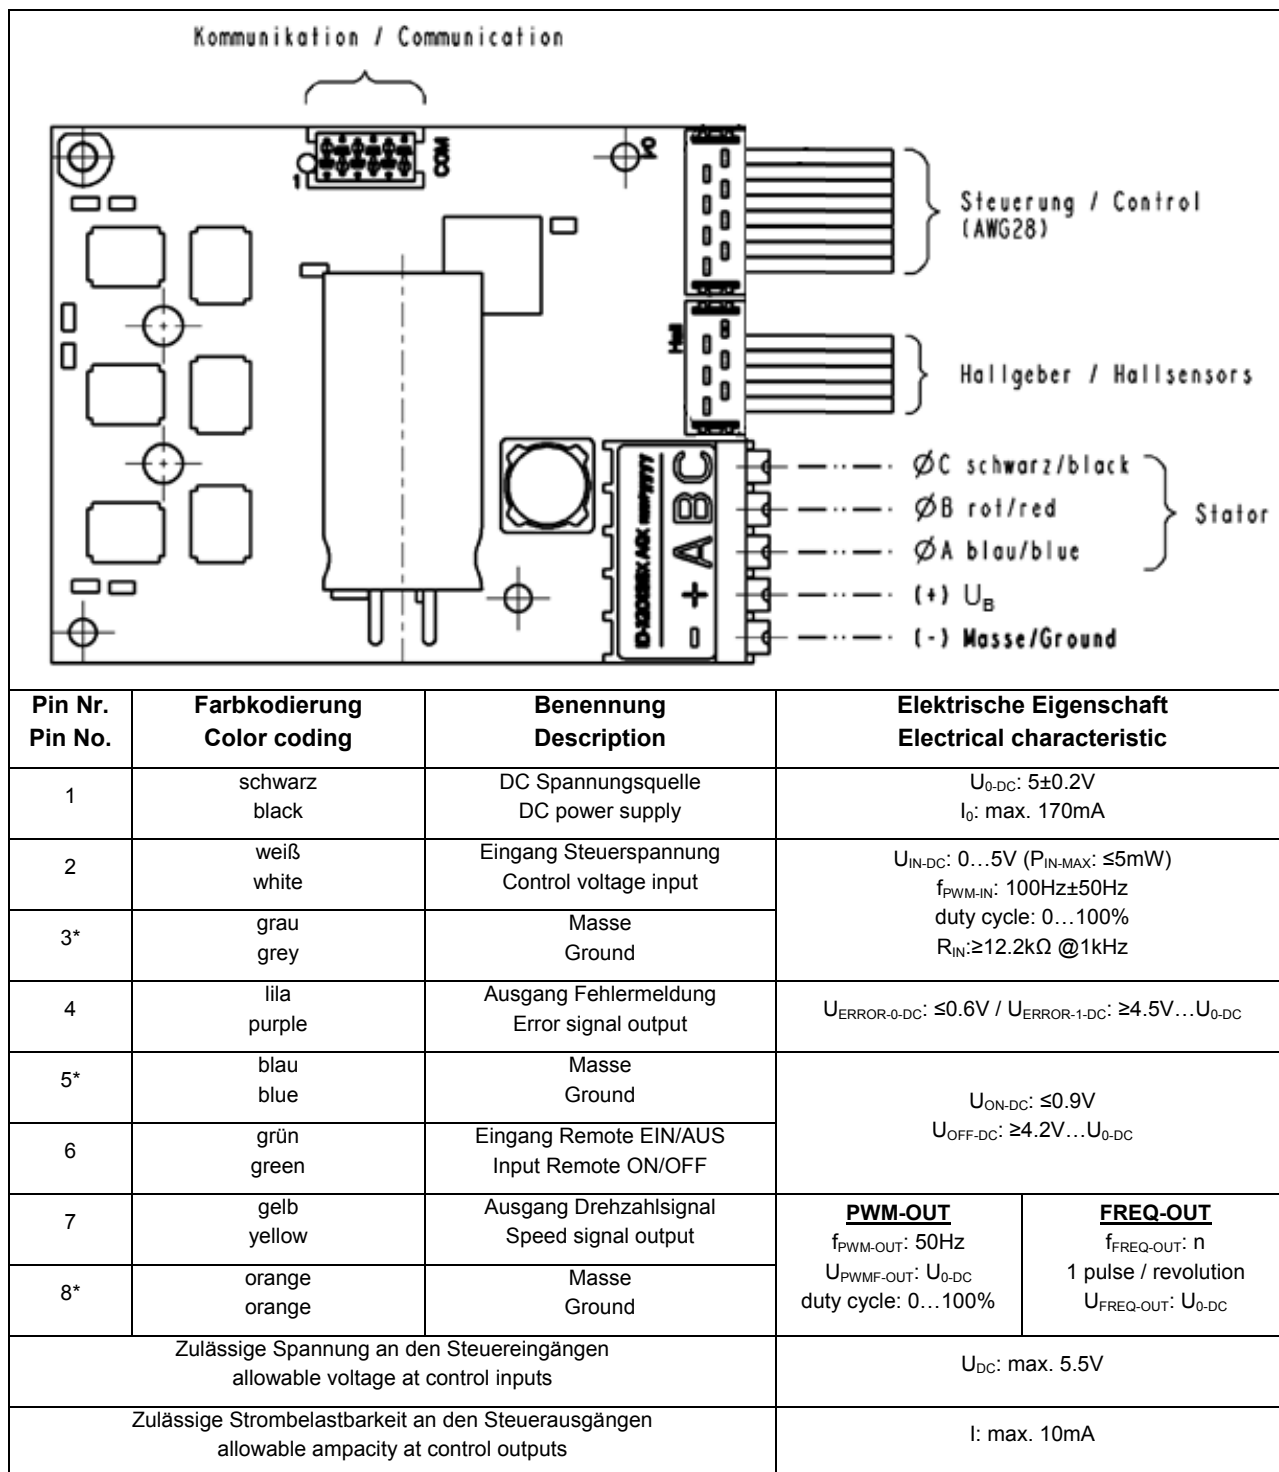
Kommunikation / Communication

1

COM

Steuerung / Control (AWG28)

Hallgeber / Hallsensors

ØC schwarz/black

ØB rot/red

ØA blau/blue

Stator

(+) $U_B$

(-) Masse/Ground

+ A B C

- 0

| Pin Nr. Pin No. | Farbkodierung Color coding | Benennung Description | Elektrische Eigenschaft Electrical characteristic | |
|---|---|---|---|---|
| 1 | schwarz black | DC Spannungsquelle DC power supply | $U_{0-DC}$: 5±0.2V $I_0$: max. 170mA | |
| 2 | weiß white | Eingang Steuerspannung Control voltage input | $U_{IN-DC}$: 0…5V ($P_{IN-MAX}$: ≤5mW) $f_{PWM-IN}$: 100Hz±50Hz duty cycle: 0…100% $R_{IN}$:≥12.2kΩ @1kHz | |
| 3* | grau grey | Masse Ground | | |
| 4 | lila purple | Ausgang Fehlermeldung Error signal output | $U_{ERROR-0-DC}$: ≤0.6V / $U_{ERROR-1-DC}$: ≥4.5V…$U_{0-DC}$ | |
| 5* | blau blue | Masse Ground | $U_{ON-DC}$: ≤0.9V $U_{OFF-DC}$: ≥4.2V…$U_{0-DC}$ | |
| 6 | grün green | Eingang Remote EIN/AUS Input Remote ON/OFF | | |
| 7 | gelb yellow | Ausgang Drehzahlsignal Speed signal output | PWM-OUT $f_{PWM-OUT}$: 50Hz $U_{PWMF-OUT}$: $U_{0-DC}$ duty cycle: 0…100% | FREQ-OUT $f_{FREQ-OUT}$: n 1 pulse / revolution $U_{FREQ-OUT}$: $U_{0-DC}$ |
| 8* | orange orange | Masse Ground | | |
| Zulässige Spannung an den Steuereingängen allowable voltage at control inputs | | | $U_{DC}$: max. 5.5V | |
| Zulässige Strombelastbarkeit an den Steuerausgängen allowable ampacity at control outputs | | | I: max. 10mA | |